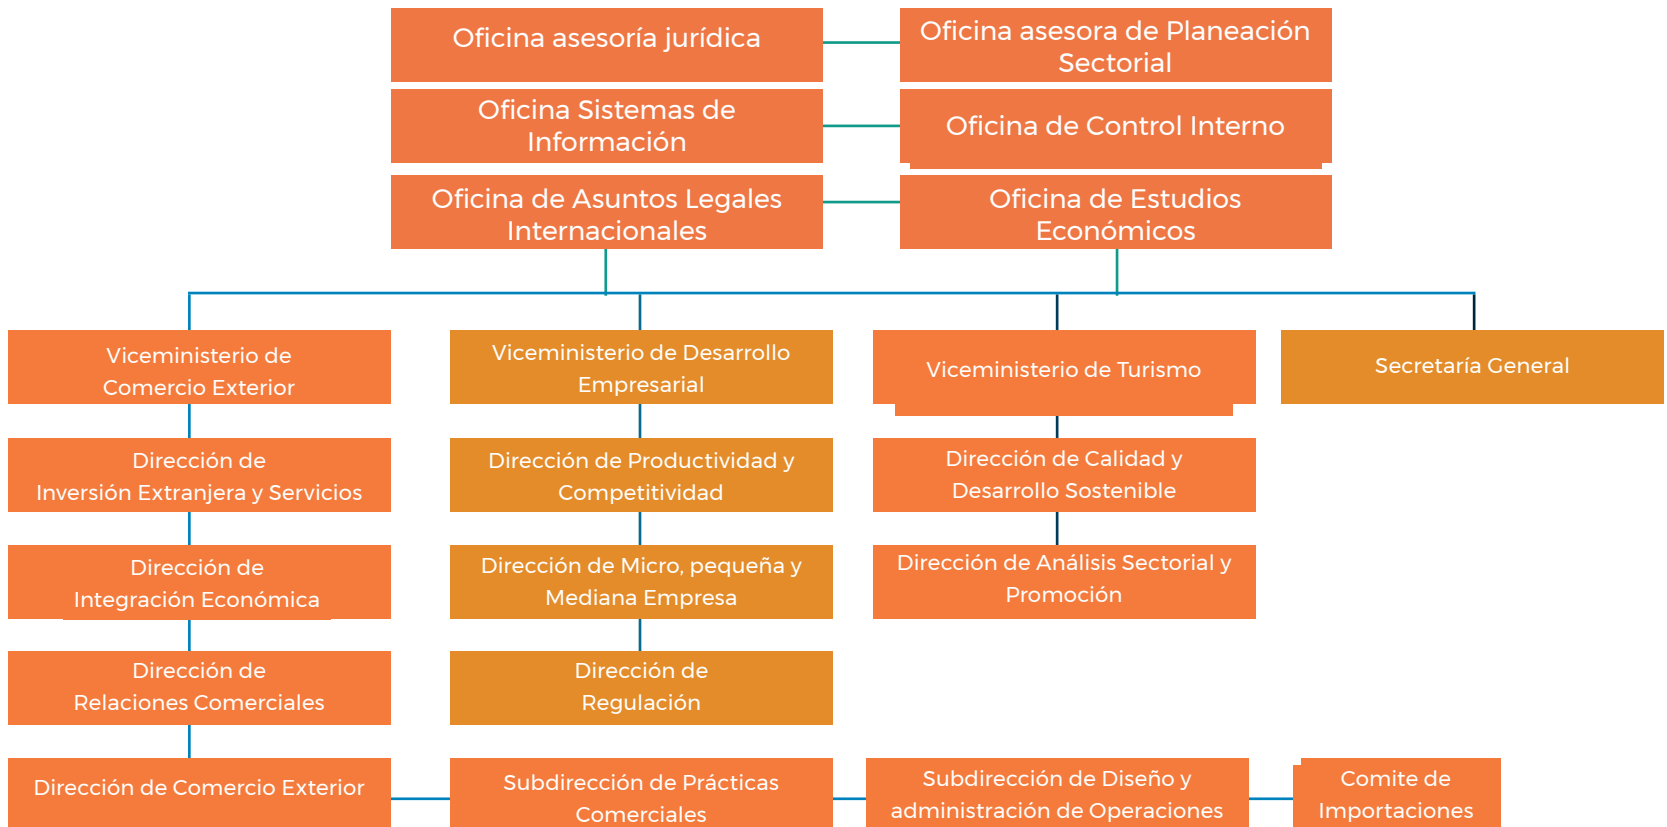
Oficina asesoría jurídica

Oficina asesora de Planeación Sectorial

Oficina Sistemas de Información

Oficina de Control Interno

Oficina de Asuntos Legales Internacionales

Oficina de Estudios Económicos

Viceministerio de Comercio Exterior

Viceministerio de Desarrollo Empresarial

Viceministerio de Turismo

Secretaría General

Dirección de Inversión Extranjera y Servicios

Dirección de Productividad y Competitividad

Dirección de Calidad y Desarrollo Sostenible

Dirección de Integración Económica

Dirección de Micro, pequeña y Mediana Empresa

Dirección de Análisis Sectorial y Promoción

Dirección de Relaciones Comerciales

Dirección de Regulación

Dirección de Comercio Exterior

Subdirección de Prácticas Comerciales

Subdirección de Diseño y administración de Operaciones

Comite de Importaciones